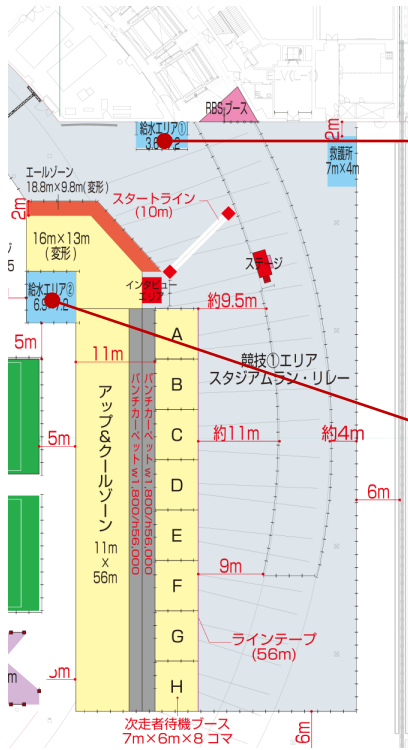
EV(L-1)
RBSブース
給水エリア① 3.5m×2
2m
救護所 7m×4m
エールゾーン 18.8m×9.8m(変形)
2m
スタートライン (10m)
16m×13m (変形)
ステージ
5
給水エリア② 6.5m×2
インタビューエリア
約9.5m
5m
11m
A
競技①エリア スタジアムラン・リレー
B
アップ&クールゾーン 11m×56m
パンチカーペット w1,800/h56,000
パンチカーペット w1,800/h56,000
5m
C
約11m
約4m
D
6m
E
9m
F
G
ラインテープ (56m)
H
5m
次走者待機ブース 7m×6m×8 コマ
6m